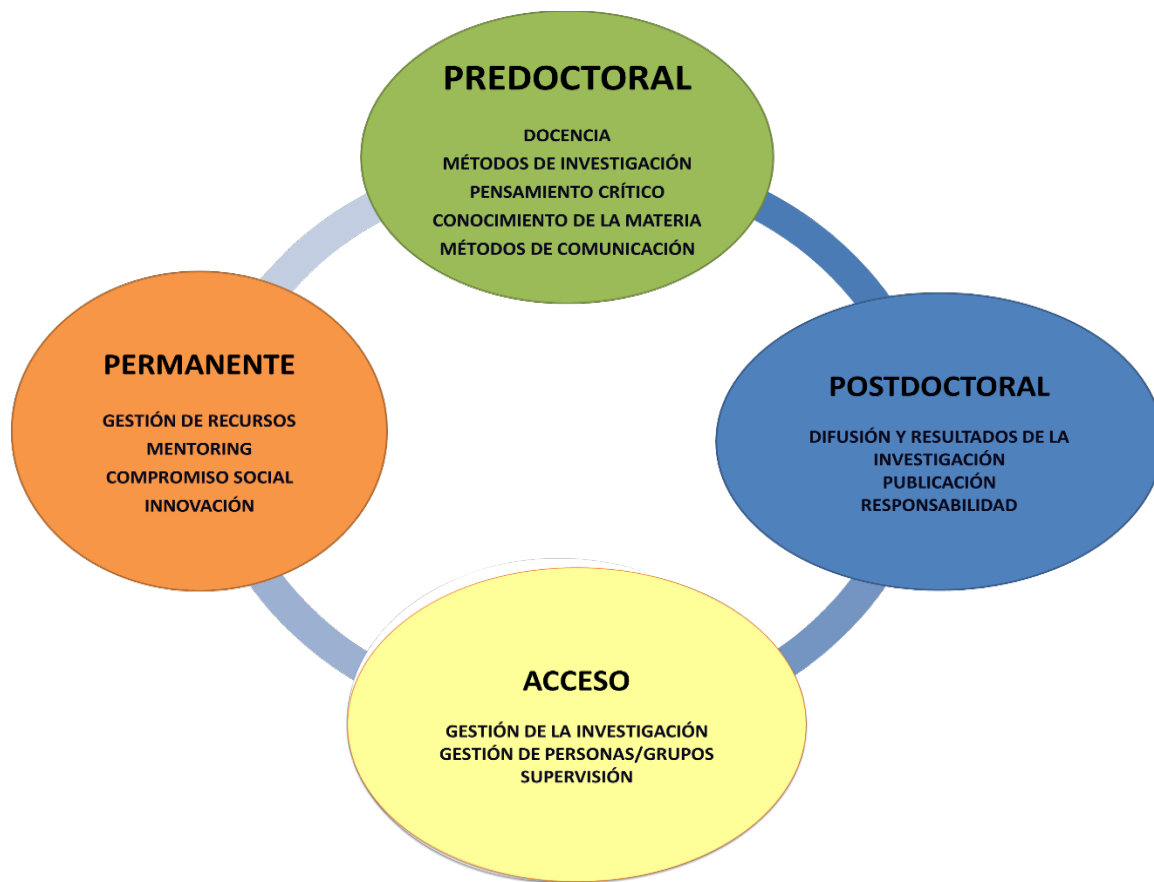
PREDOCTORAL

DOCENCIA
MÉTODOS DE INVESTIGACIÓN
PENSAMIENTO CRÍTICO
CONOCIMIENTO DE LA MATERIA
MÉTODOS DE COMUNICACIÓN

PERMANENTE

GESTIÓN DE RECURSOS
MENTORING
COMPROMISO SOCIAL
INNOVACIÓN

POSTDOCTORAL

DIFUSIÓN Y RESULTADOS DE LA INVESTIGACIÓN
PUBLICACIÓN
RESPONSABILIDAD

ACCESO

GESTIÓN DE LA INVESTIGACIÓN
GESTIÓN DE PERSONAS/GRUPOS
SUPERVISIÓN